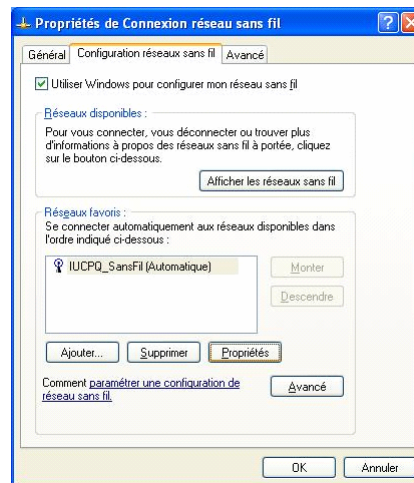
Propriétés de Connexion réseau sans fil

?

Général | Configuration réseaux sans fil | Avancé

Utiliser Windows pour configurer mon réseau sans fil

Réseaux disponibles :

Pour vous connecter, vous déconnecter ou trouver plus d'informations à propos des réseaux sans fil à portée, cliquez sur le bouton ci-dessous.

Afficher les réseaux sans fil

Réseaux favoris :

Se connecter automatiquement aux réseaux disponibles dans l'ordre indiqué ci-dessous :

IUCPQ_SansFil (Automatique)

Monter

Descendre

Ajouter...

Supprimer

Propriétés

Comment paramétrer une configuration de réseau sans fil.

Avancé

OK

Annuler